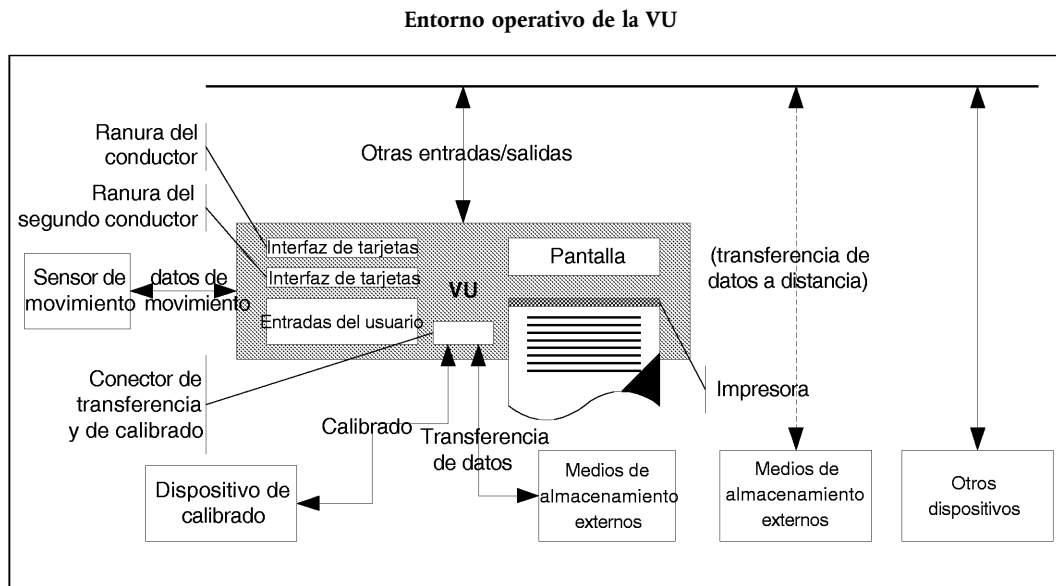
Entorno operativo de la VU

Ranura del conductor

Otras entradas/salidas

Ranura del segundo conductor

Interfaz de tarjetas

Pantalla

(transferencia de datos a distancia)

Sensor de movimiento

datos de movimiento

Interfaz de tarjetas

VU

Entradas del usuario

Conector de transferencia y de calibrado

Impresora

Calibrado

Transferencia de datos

Dispositivo de calibrado

Medios de almacenamiento externos

Medios de almacenamiento externos

Otros dispositivos